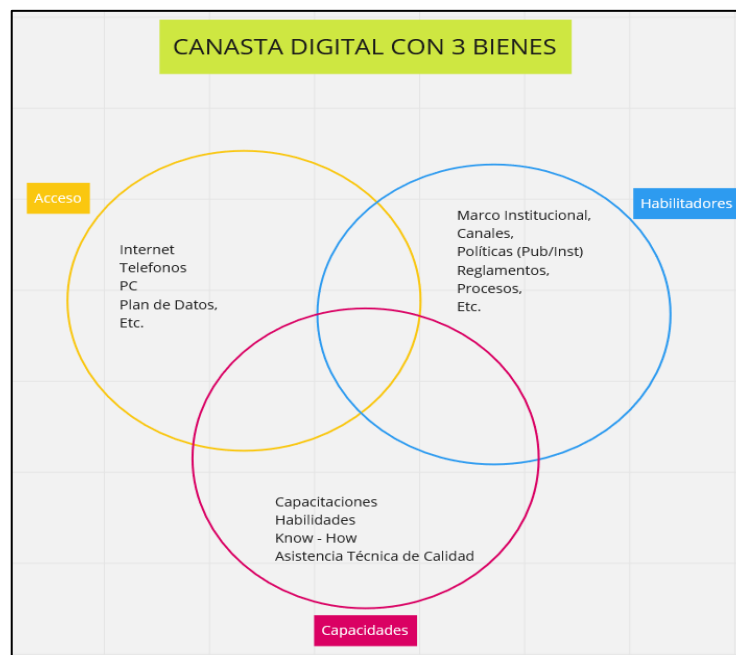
CANASTA DIGITAL CON 3 BIENES

Acceso

Internet
Telefonos
PC
Plan de Datos,
Etc.

Habilitadores

Marco Institucional,
Canales,
Políticas (Pub/Inst)
Reglamentos,
Procesos,
Etc.

Capacitaciones
Habilidades
Know - How
Asistencia Técnica de Calidad

Capacidades